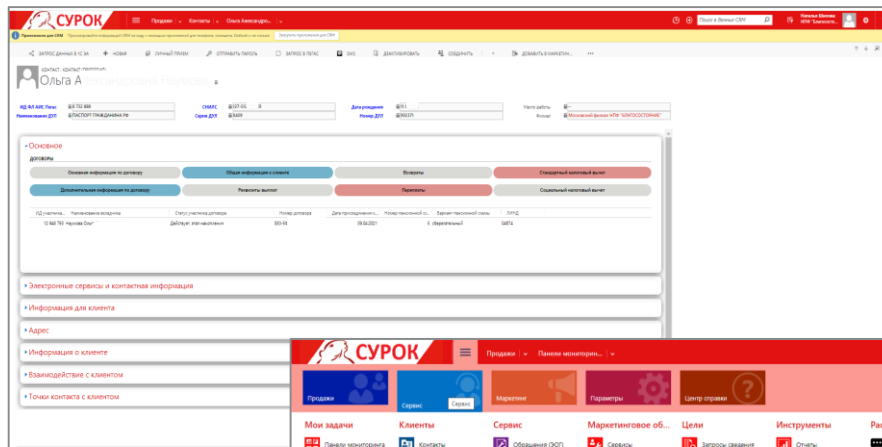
СУРОК | Продажи | Контакты | Ольга Александро... | Поиск в Данных CRM | Наталья Ивонина НПФ "Благососто...

Приложение для CRM | Просматривайте информацию CRM на ходу с помощью приложения для телефона, планшета, Outlook и т.д. | Загрузить приложения для CRM

ЗАПРОС ДАННЫХ В УС ЗА | + НОВЫЙ | ЛИЧНЫЙ ПРИЕМ | ОТПРАВИТЬ ПАРОЛЬ | ЗАПРОС В ПЕГАС | SMS | ДЕАКТИВИРОВАТЬ | СОЕДИНИТЬ | ДОБАВИТЬ В МАРКЕТИН... | ...

КОНТАКТ: КОНТАКТ ПРОСТОЙ
Ольга А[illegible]

ИД ФЛ АИС Пегас: 152 888 | СНИЛС: 137-55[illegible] | Дата рождения: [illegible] | Место работы: --
Наименование ДУЛ: ПАСПОРТ ГРАЖДАНИНА РФ | Серия ДУЛ: 8409 | Номер ДУЛ: 000371 | Филиал: Московский филиал НПФ "БЛАГОСОСТОЯНИЕ"

Основное
ДОГОВОРЫ

Основная информация по договору | Общая информация о клиенте | Возвраты | Стандартный налоговый вычет
Дополнительная информация по договору | Реквизиты выплат | Переплаты | Социальный налоговый вычет

| ИД участника... | Наименование вкладчика | Статус участника договора | Номер договора | Дата присоединения к... | Номер пенсионной сх... | Вариант пенсионной схемы | ЛУНД |
|---|---|---|---|---|---|---|---|
| 10 968 793 | Наумова Ольг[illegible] | Действует, этап накопления | 005-94 | 09.04.2021 | 5 | сберегательный | 56874 |

Электронные сервисы и контактная информация
Информация для клиента
Адрес
Информация о клиенте
Взаимодействие с клиентом
Точки контакта с клиентом

СУРОК | Продажи | Панели мониторин...

Продажи | Сервис | Сервис | Маркетинг | Параметры | Центр справки

Мои задачи | Клиенты | Сервис | Маркетинговое об... | Цели | Инструменты | Ра
Панели мониторинга | Контакты | Обращения (ЗОП) | Сервисы | Запросы сведения | Отчеты